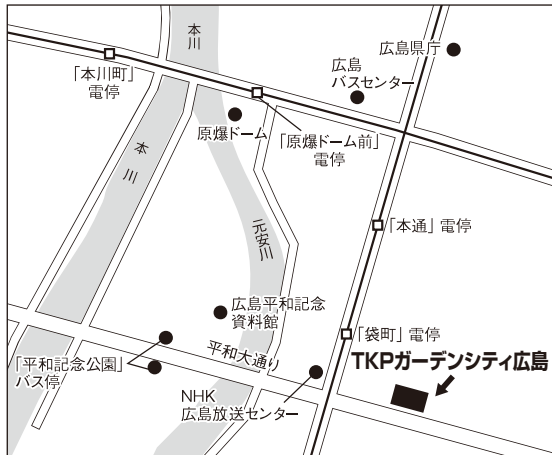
本川

広島県庁

「本川町」
電停

広島
バスセンター

本川

原爆ドーム

「原爆ドーム前」
電停

元安川

「本通」電停

広島平和記念
資料館

「袋町」電停

平和大通り

「平和記念公園」
バス停

TKPガーデンシティ広島

NHK
広島放送センター